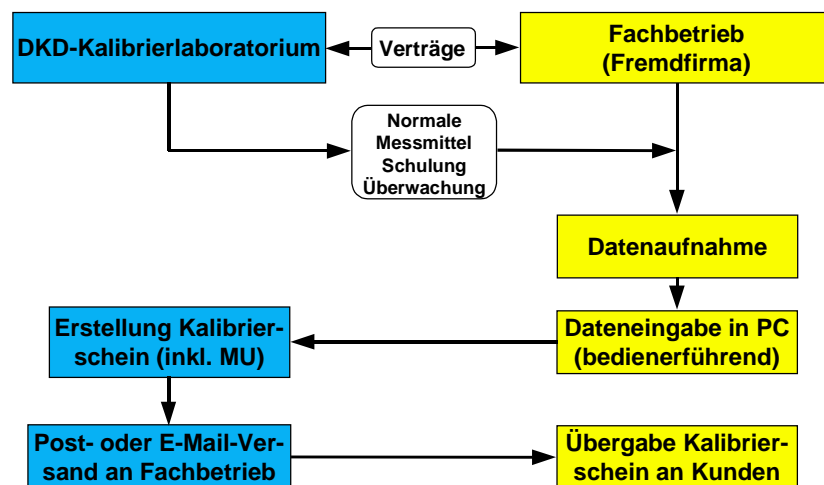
DKD-Kalibrierlaboratorium

Verträge

Fachbetrieb (Fremdfirma)

Normale
Messmittel
Schulung
Überwachung

Datenaufnahme

Erstellung Kalibrierschein (inkl. MU)

Dateneingabe in PC (bedienerführend)

Post- oder E-Mail-Versand an Fachbetrieb

Übergabe Kalibrierschein an Kunden